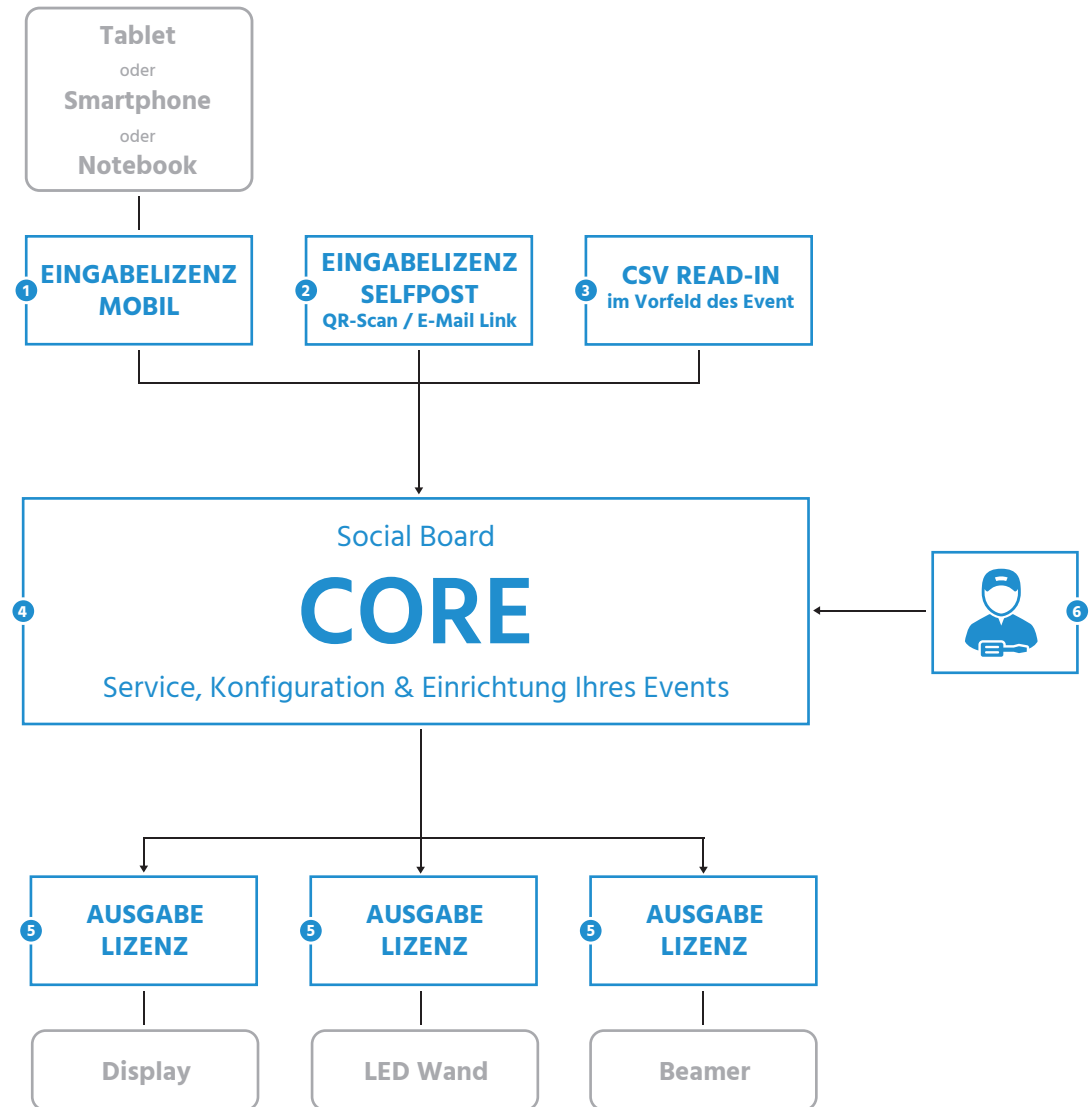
Tablet
oder
Smartphone
oder
Notebook

1 EINGABELIZENZ MOBIL

2 EINGABELIZENZ SELFPOST
QR-Scan / E-Mail Link

3 CSV READ-IN
im Vorfeld des Event

4 Social Board
CORE
Service, Konfiguration & Einrichtung Ihres Events

6

5 AUSGABE LIZENZ

5 AUSGABE LIZENZ

5 AUSGABE LIZENZ

Display

LED Wand

Beamer